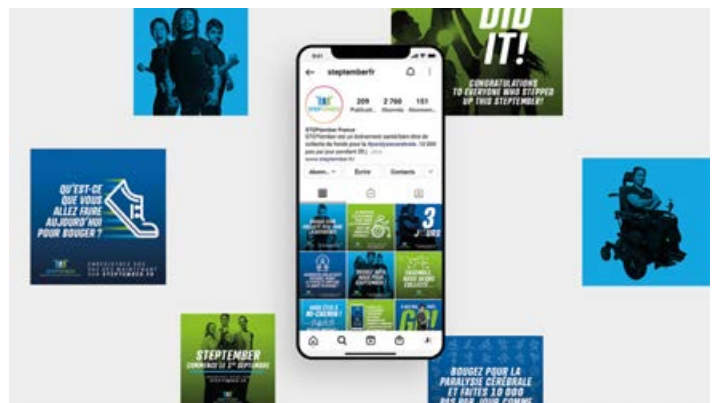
DID IT!

CONGRATULATIONS TO EVERYONE WHO STEPPED UP THIS STEPTEMBER!

QU'EST-CE QUE VOUS ALLEZ FAIRE AUJOURD'HUI POUR BOUGER ?

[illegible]

steptemberfr

209 Publicati...
2 760 Abonnés
151 Abonnem...

STEPtember France

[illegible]

Abonn... Écrire Contacts

3 JOURS

STEPTEMBER
COMMENCE LE 1ER SEPTEMBRE

BOUGEZ POUR LA PARALYSIE CÉRÉBRALE ET FAITES 10 000 PAS PAR JOUR COMME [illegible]